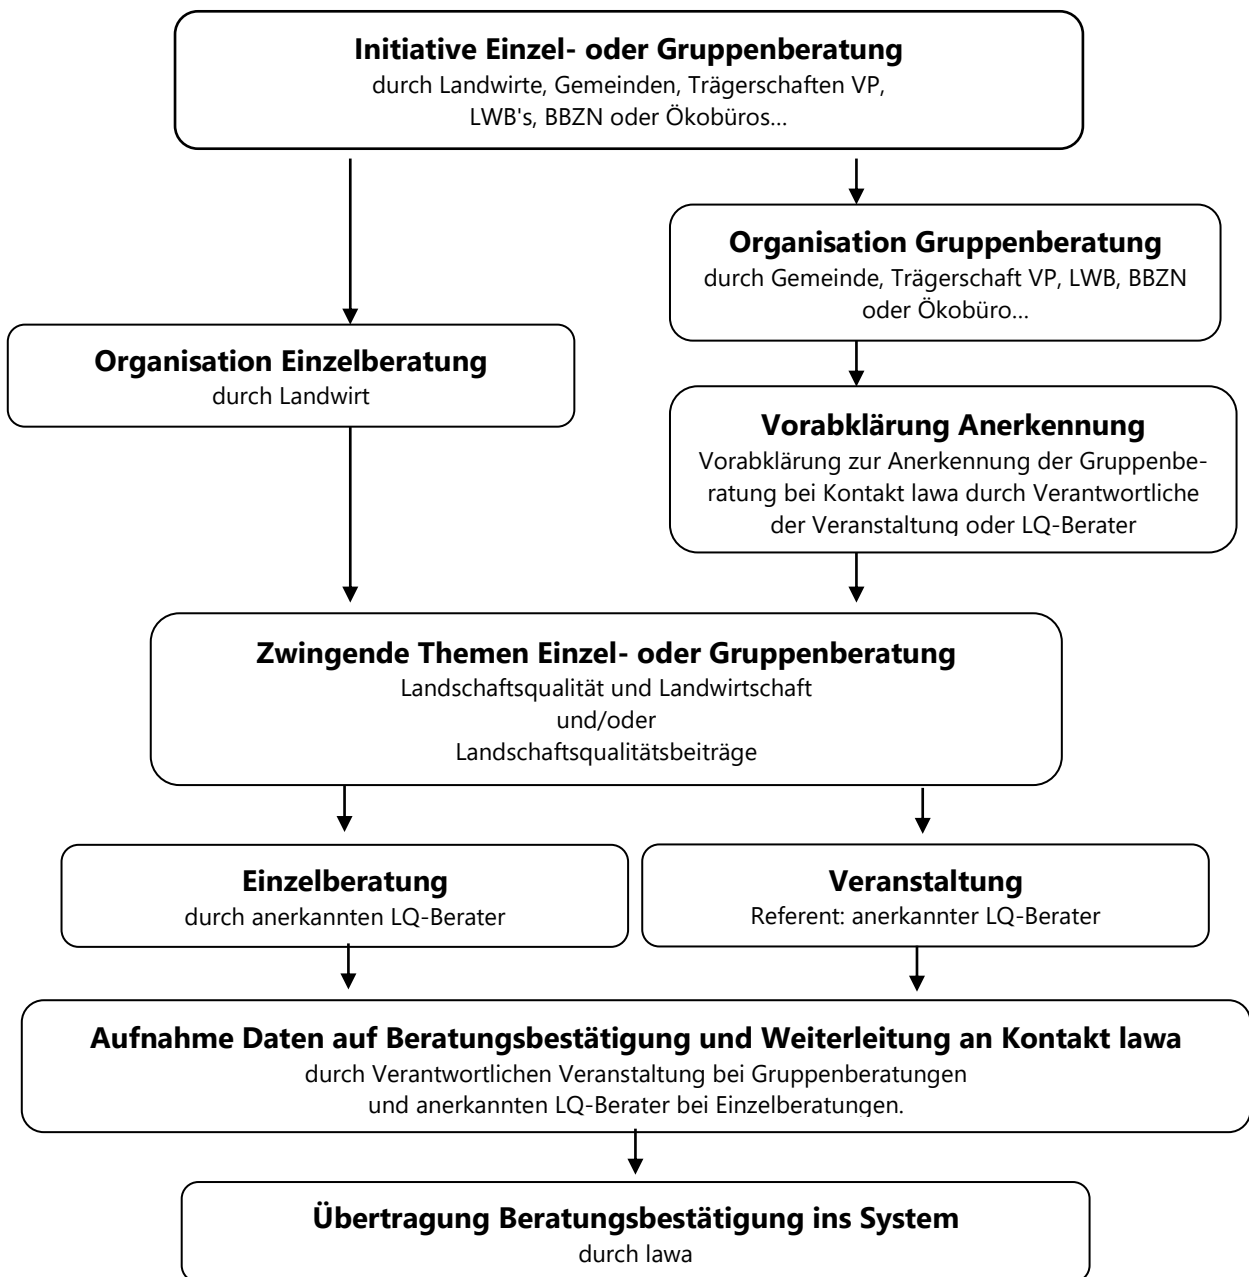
**Initiative Einzel- oder Gruppenberatung**
durch Landwirte, Gemeinden, Trägerschaften VP, LWB's, BBZN oder Ökobüros...

**Organisation Gruppenberatung**
durch Gemeinde, Trägerschaft VP, LWB, BBZN oder Ökobüro...

**Organisation Einzelberatung**
durch Landwirt

**Vorabklärung Anerkennung**
Vorabklärung zur Anerkennung der Gruppenberatung bei Kontakt lawa durch Verantwortliche der Veranstaltung oder LQ-Berater

**Zwingende Themen Einzel- oder Gruppenberatung**
Landschaftsqualität und Landwirtschaft
und/oder
Landschaftsqualitätsbeiträge

**Einzelberatung**
durch anerkannten LQ-Berater

**Veranstaltung**
Referent: anerkannter LQ-Berater

**Aufnahme Daten auf Beratungsbestätigung und Weiterleitung an Kontakt lawa**
durch Verantwortlichen Veranstaltung bei Gruppenberatungen
und anerkannten LQ-Berater bei Einzelberatungen.

**Übertragung Beratungsbestätigung ins System**
durch lawa